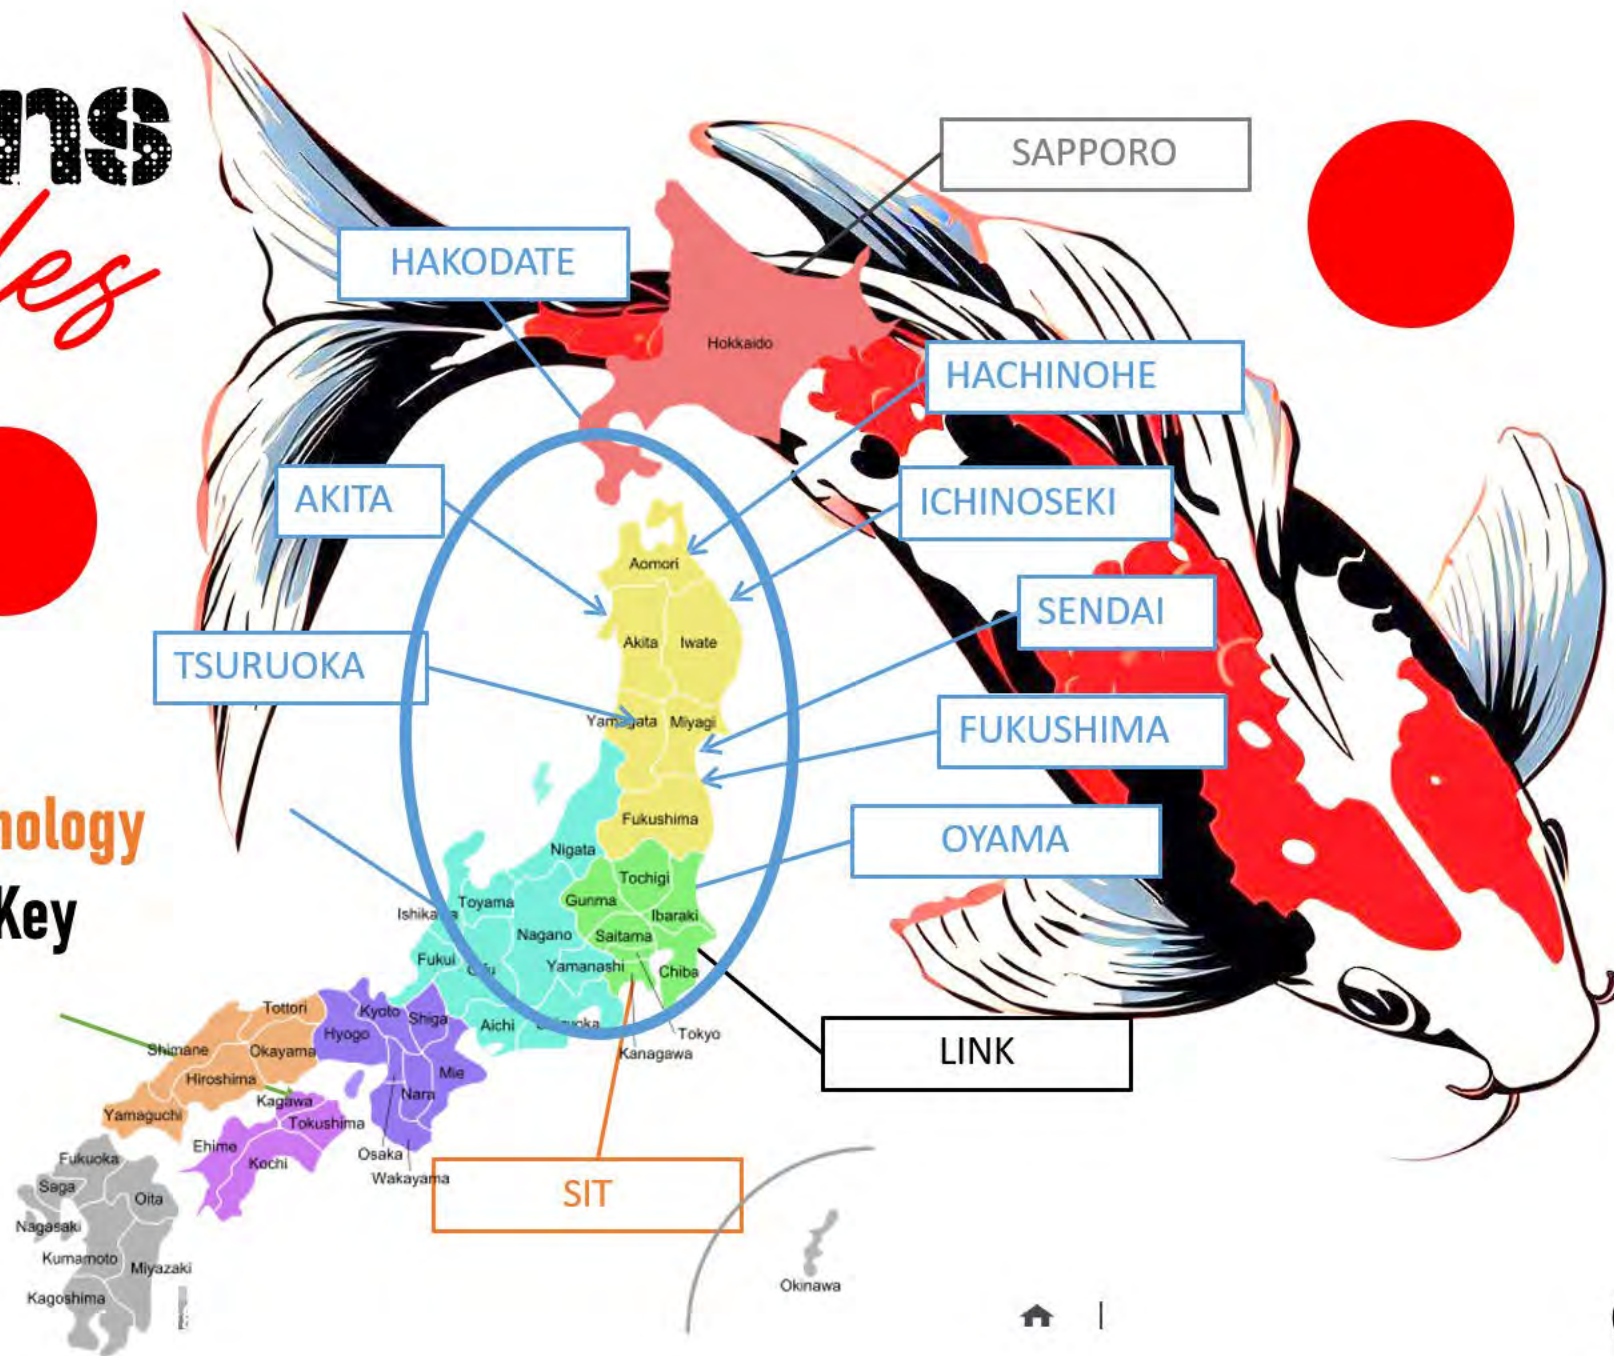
ns
les

nology
Key

SAPPORO
HAKODATE
Hokkaido
HACHINOHE
AKITA
ICHINOSEKI
Aomori
Akita
Iwate
SENDAI
TSURUOKA
Yamagata
Miyagi
FUKUSHIMA
Fukushima
OYAMA
Nigata
Tochigi
Toyama
Gunma
Ishikawa
Ibaraki
Nagano
Saitama
Fukui
Gifu
Yamanashi
Chiba
Tottori
Kyoto
Shiga
Aichi
Shizuoka
Tokyo
LINK
Shimane
Okayama
Hyogo
Kanagawa
Hiroshima
Mie
Kagawa
Nara
Yamaguchi
Tokushima
Ehime
Fukuoka
Kochi
Osaka
Saga
Oita
Wakayama
SIT
Nagasaki
Kumamoto
Miyazaki
Kagoshima
Okinawa